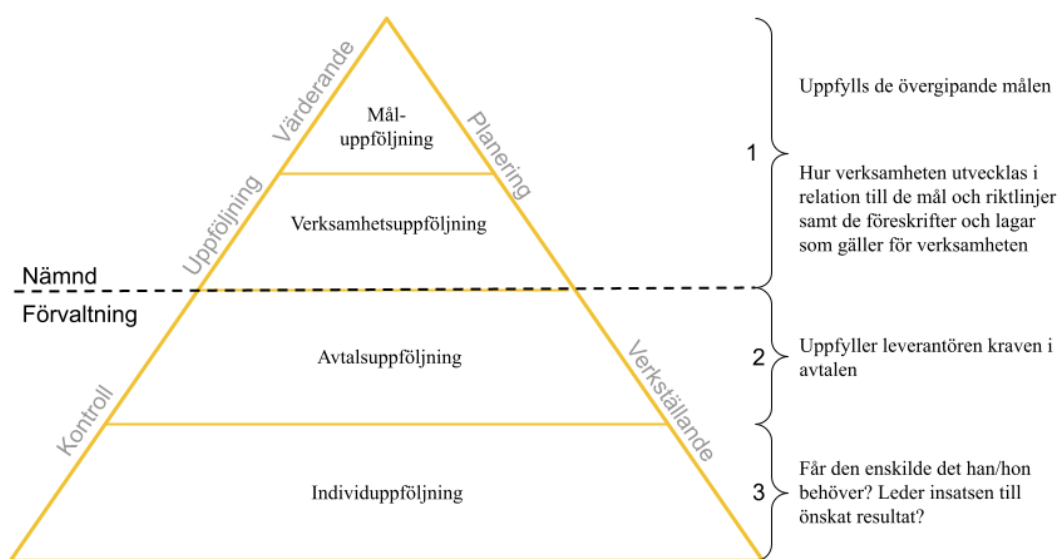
Värderande

Mål-uppföljning

Planering

Uppföljning

Verksamhetsuppföljning

Nämnd

Förvaltning

Avtalsuppföljning

Verkställande

Kontroll

Individuppföljning

1

Uppfylls de övergipande målen

Hur verksamheten utvecklas i relation till de mål och riktlinjer samt de föreskrifter och lagar som gäller för verksamheten

2

Uppfyller leverantören kraven i avtalen

3

Får den enskilde det han/hon behöver? Leder insatsen till önskat resultat?